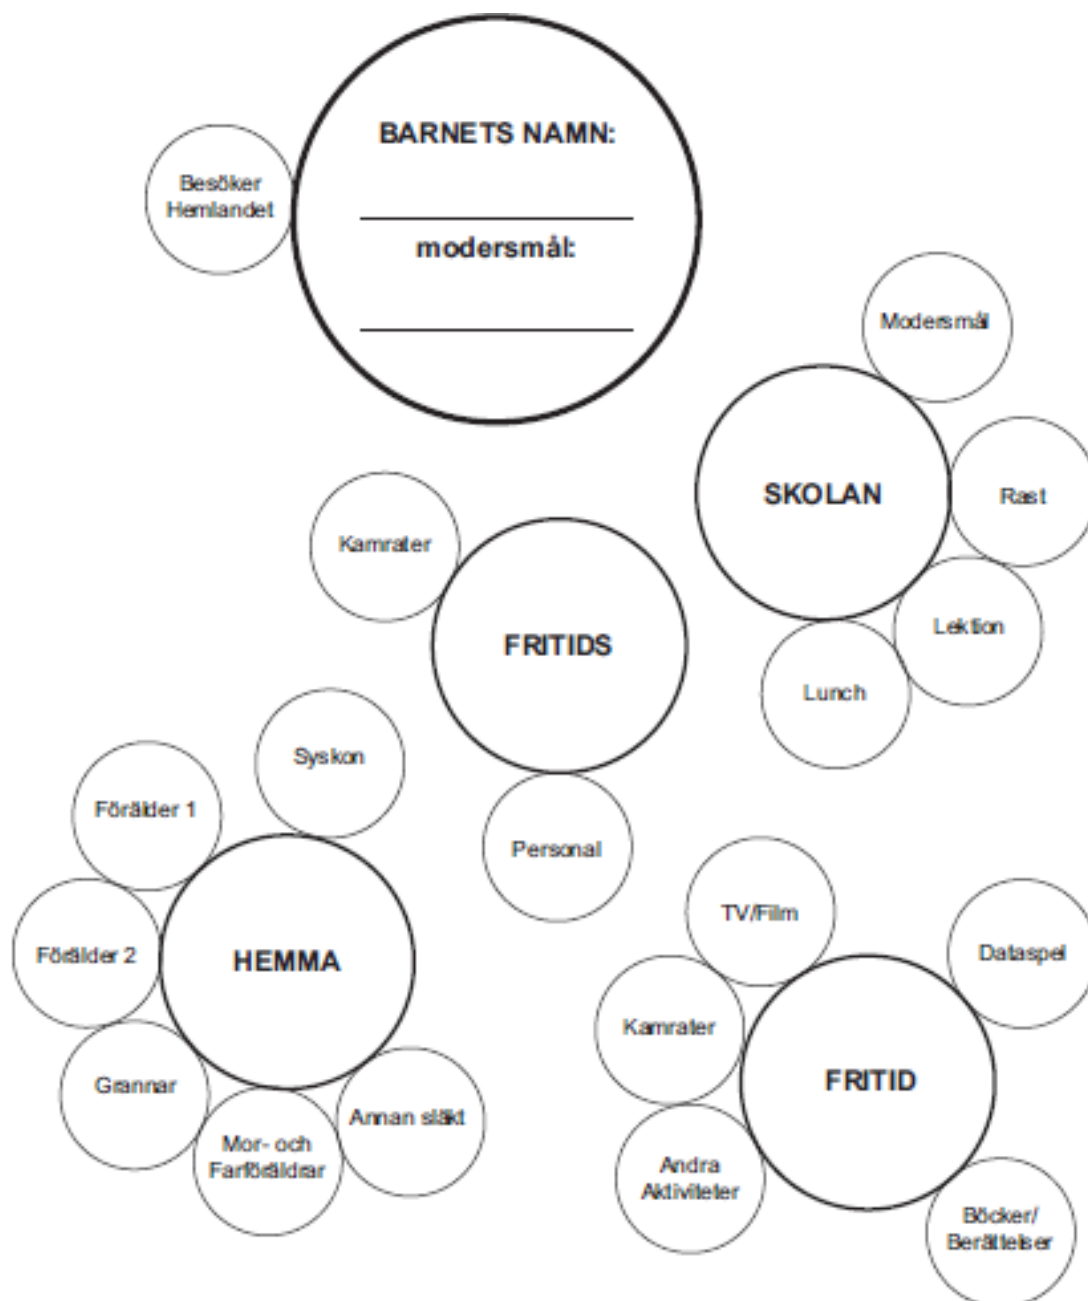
Besöker Hemlandet

BARNETS NAMN:

______________

modersmål:

______________

Modersmål

SKOLAN

Rast

Lektion

Lunch

Kamrater

FRITIDS

Personal

Syskon

Förälder 1

Förälder 2

HEMMA

Grannar

Mor- och Farföräldrar

Annan släkt

TV/Film

Dataspel

Kamrater

FRITID

Andra Aktiviteter

Böcker/ Berättelser